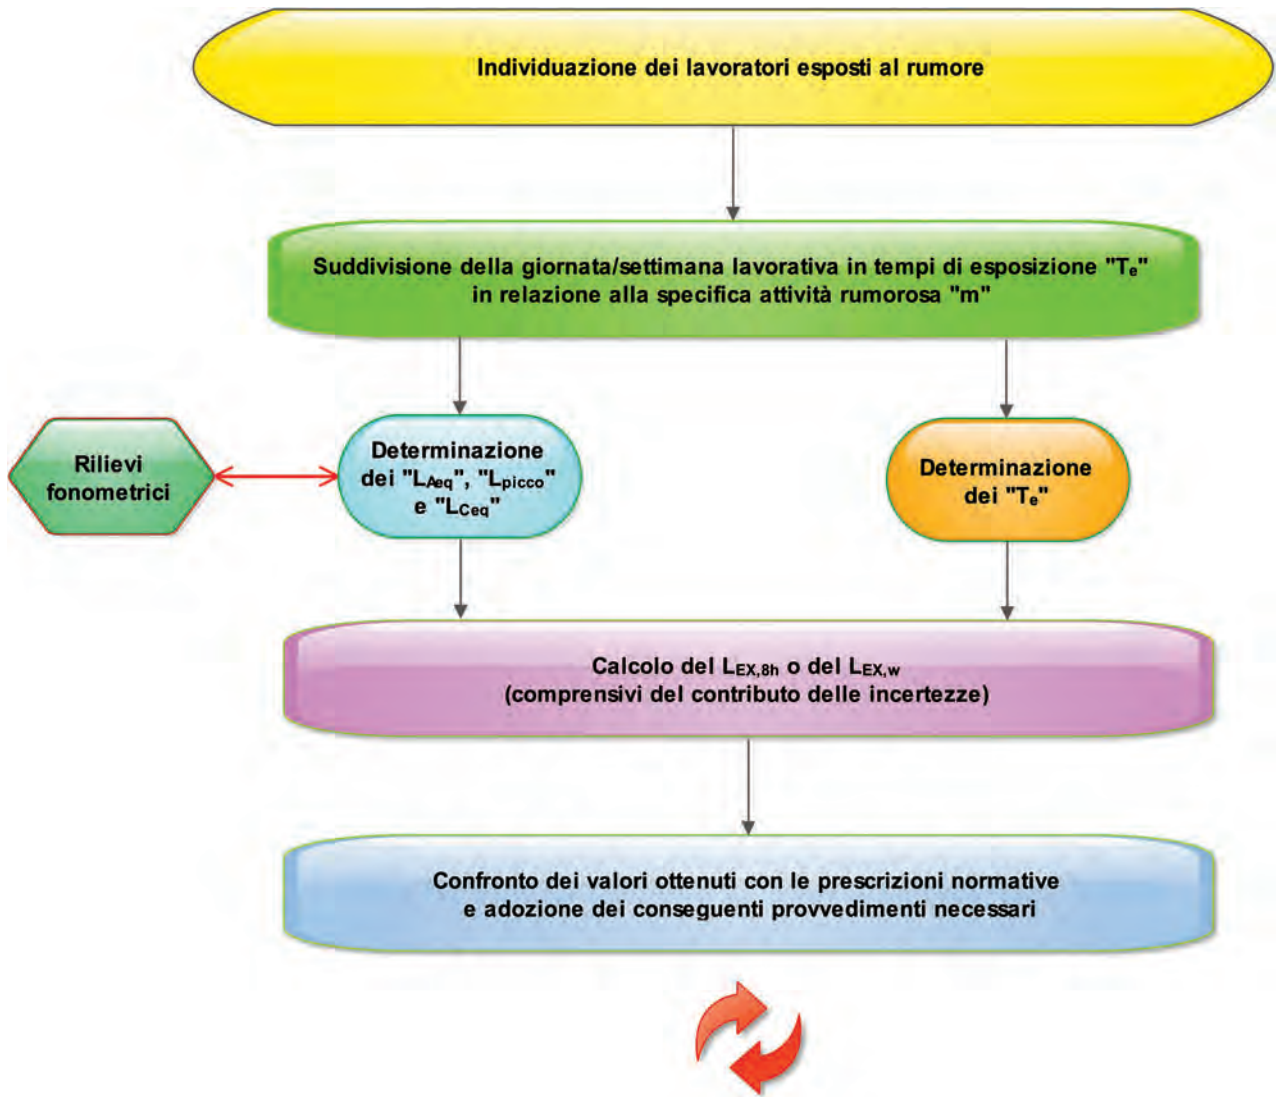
Individuazione dei lavoratori esposti al rumore

Suddivisione della giornata/settimana lavorativa in tempi di esposizione "$T_e$" in relazione alla specifica attività rumorosa "m"

Rilievi fonometrici

Determinazione dei "$L_{Aeq}$", "$L_{picco}$" e "$L_{Ceq}$"

Determinazione dei "$T_e$"

Calcolo del $L_{EX,8h}$ o del $L_{EX,w}$ (comprensivi del contributo delle incertezze)

Confronto dei valori ottenuti con le prescrizioni normative e adozione dei conseguenti provvedimenti necessari